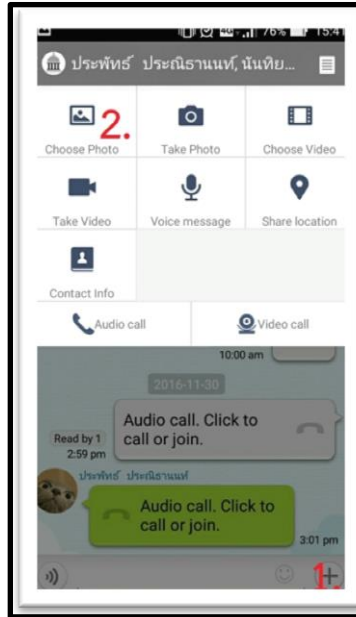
76% 15:4

ประพัทธ์ ประณีธานนท์, นันทิย...

2.

Choose Photo

Take Photo

Choose Video

Take Video

Voice message

Share location

Contact Info

Audio call

Video call

10:00 am

2016-11-30

Audio call. Click to call or join.

Read by 1
2:59 pm

ประพัทธ์ ประณีธานนท์

Audio call. Click to call or join.

3:01 pm

1.